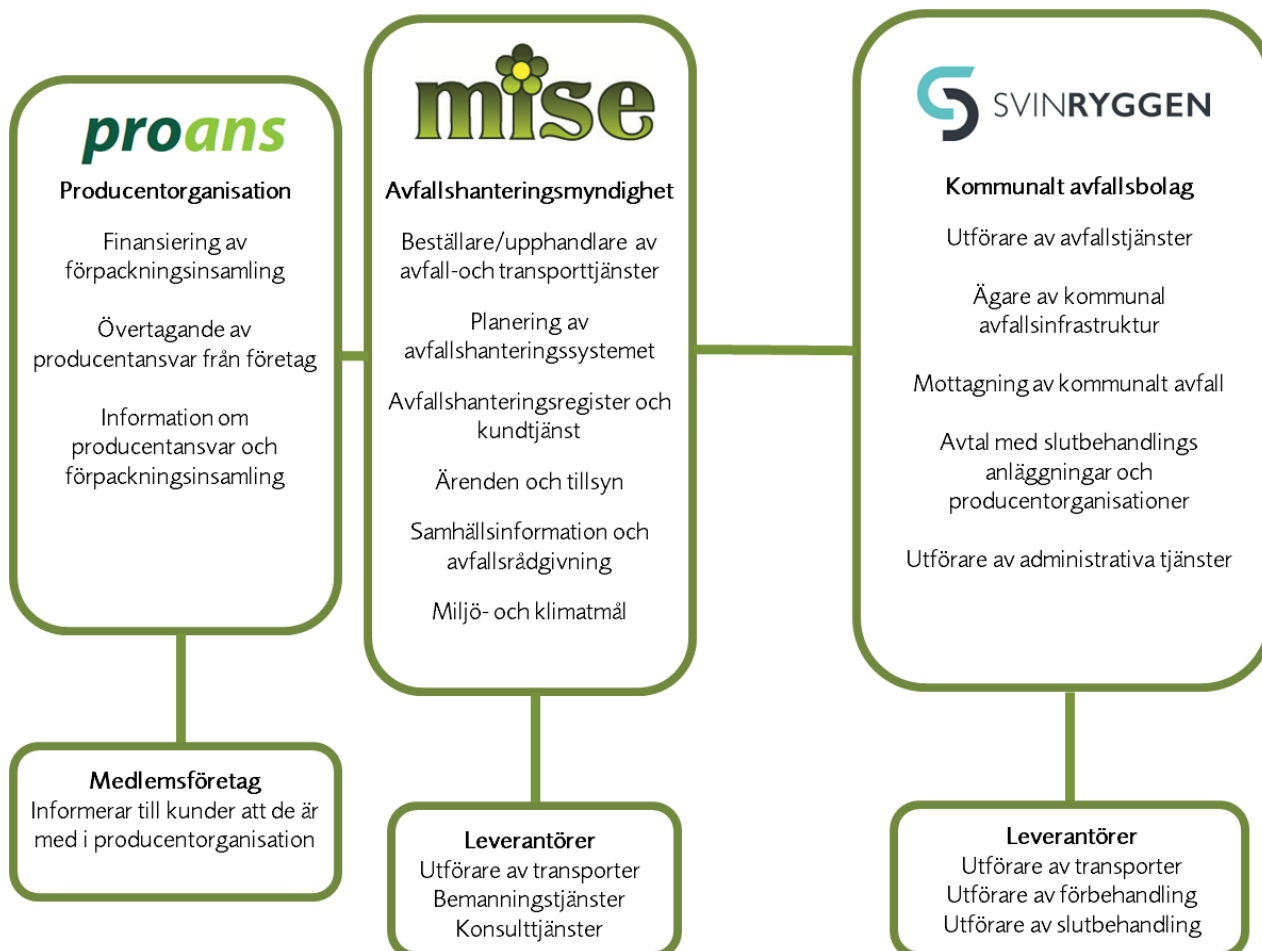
proans

Producentorganisation

Finansiering av förpackningsinsamling

Övertagande av producentansvar från företag

Information om producentansvar och förpackningsinsamling

mise

Avfallshanteringsmyndighet

Beställare/upphandlare av avfall-och transporttjänster

Planering av avfallshanteringssystemet

Avfallshanteringsregister och kundtjänst

Ärenden och tillsyn

Samhällsinformation och avfallsrådgivning

Miljö- och klimatmål

SVINRYGGEN

Kommunalt avfallsbolag

Utförare av avfallstjänster

Ägare av kommunal avfallsinfrastruktur

Mottagning av kommunalt avfall

Avtal med slutbehandlings anläggningar och producentorganisationer

Utförare av administrativa tjänster

Medlemsföretag
Informerar till kunder att de är med i producentorganisation

Leverantörer
Utförare av transporter
Bemanningstjänster
Konsulttjänster

Leverantörer
Utförare av transporter
Utförare av förbehandling
Utförare av slutbehandling